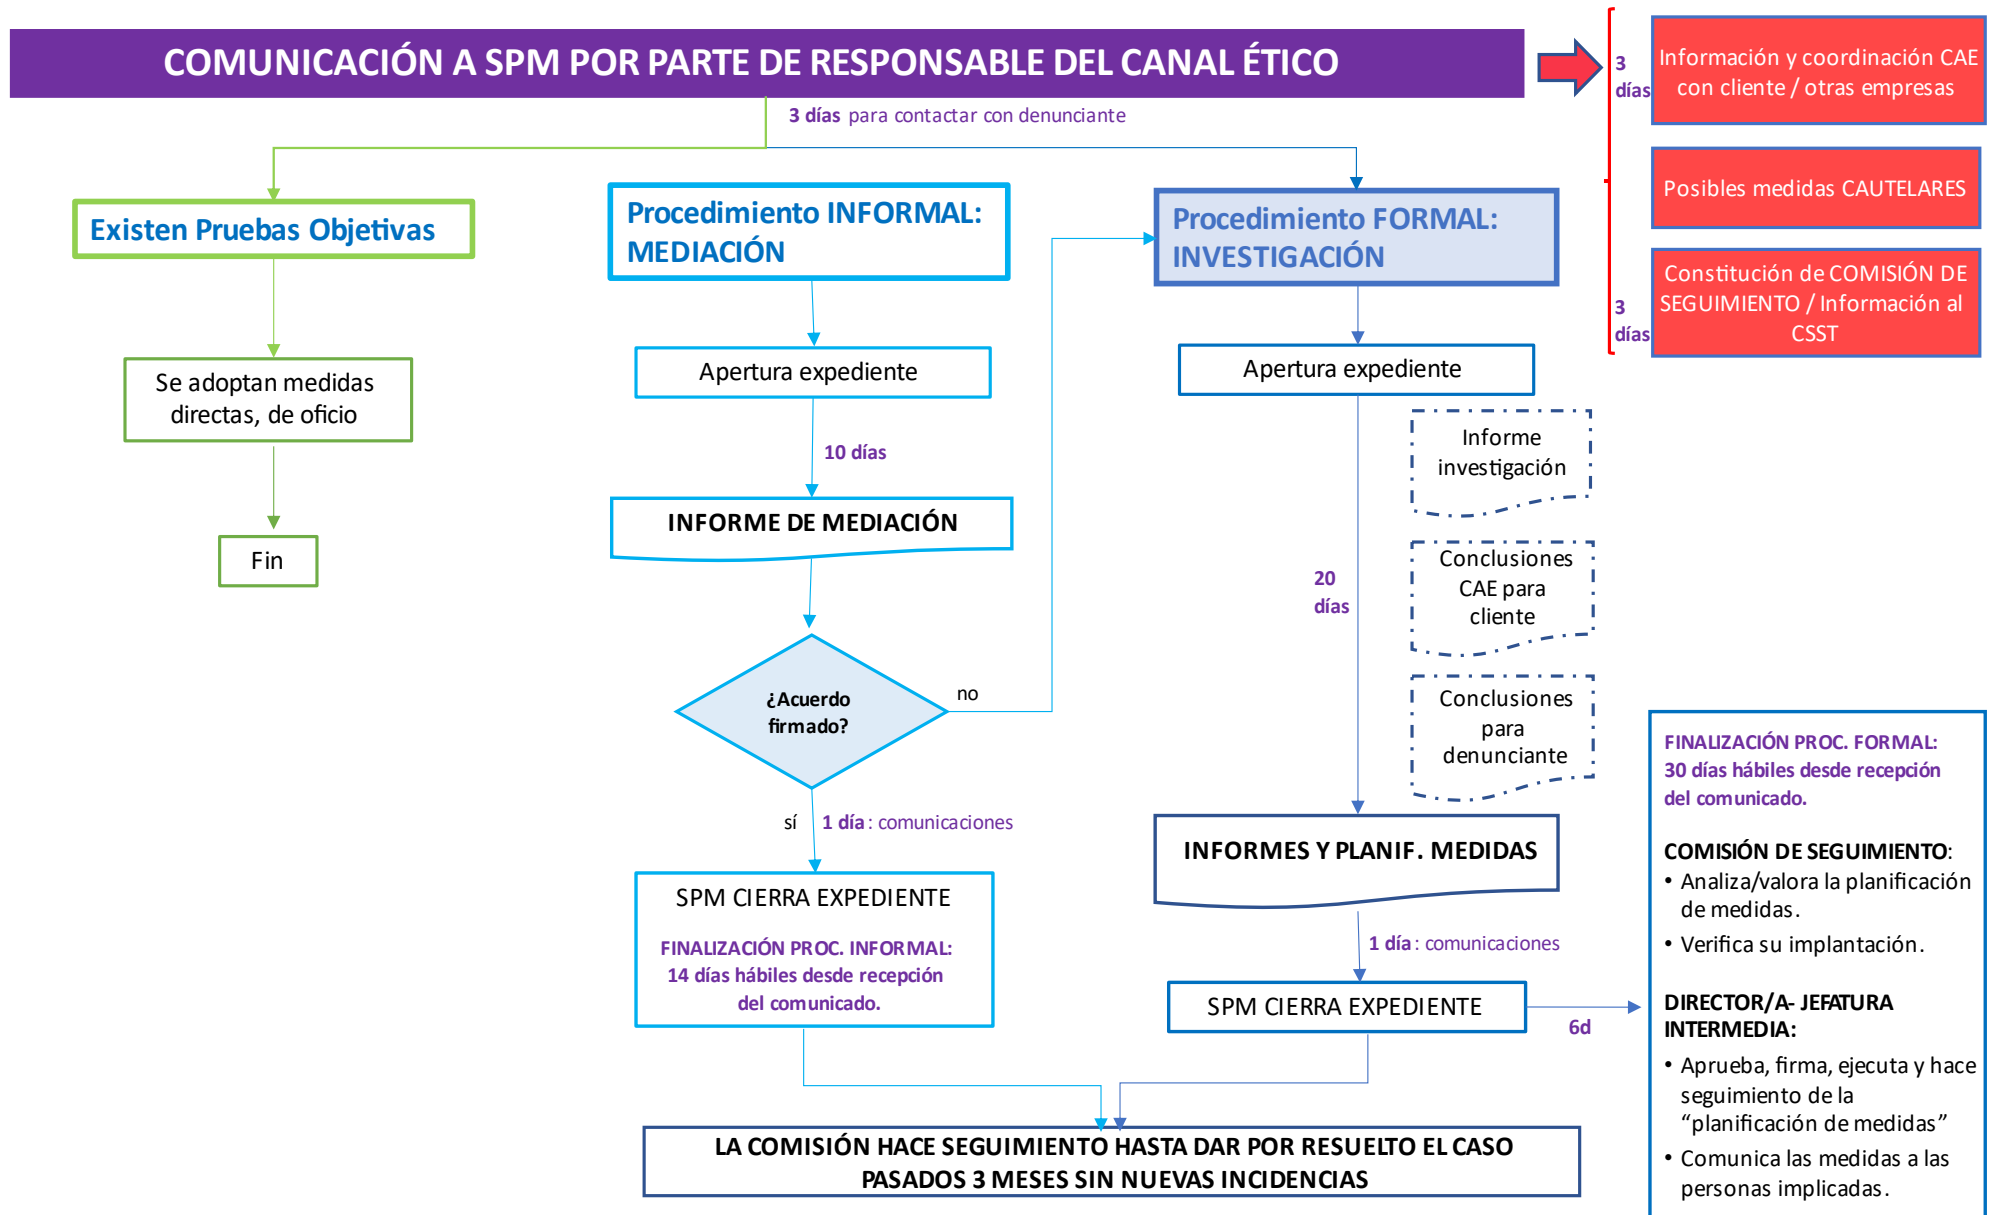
COMUNICACIÓN A SPM POR PARTE DE RESPONSABLE DEL CANAL ÉTICO

3 días

Información y coordinación CAE con cliente / otras empresas

Posibles medidas CAUTELARES

3 días

Constitución de COMISIÓN DE SEGUIMIENTO / Información al CSST

3 días para contactar con denunciante

Existen Pruebas Objetivas

Se adoptan medidas directas, de oficio

Fin

Procedimiento INFORMAL: MEDIACIÓN

Apertura expediente

10 días

INFORME DE MEDIACIÓN

¿Acuerdo firmado?

no

sí

1 día : comunicaciones

SPM CIERRA EXPEDIENTE

FINALIZACIÓN PROC. INFORMAL: 14 días hábiles desde recepción del comunicado.

Procedimiento FORMAL: INVESTIGACIÓN

Apertura expediente

Informe investigación

20 días

Conclusiones CAE para cliente

Conclusiones para denunciante

INFORMES Y PLANIF. MEDIDAS

1 día : comunicaciones

SPM CIERRA EXPEDIENTE

6d

FINALIZACIÓN PROC. FORMAL: 30 días hábiles desde recepción del comunicado.

COMISIÓN DE SEGUIMIENTO:
• Analiza/valora la planificación de medidas.
• Verifica su implantación.

DIRECTOR/A- JEFATURA INTERMEDIA:
• Aprueba, firma, ejecuta y hace seguimiento de la “planificación de medidas”
• Comunica las medidas a las personas implicadas.

LA COMISIÓN HACE SEGUIMIENTO HASTA DAR POR RESUELTO EL CASO PASADOS 3 MESES SIN NUEVAS INCIDENCIAS